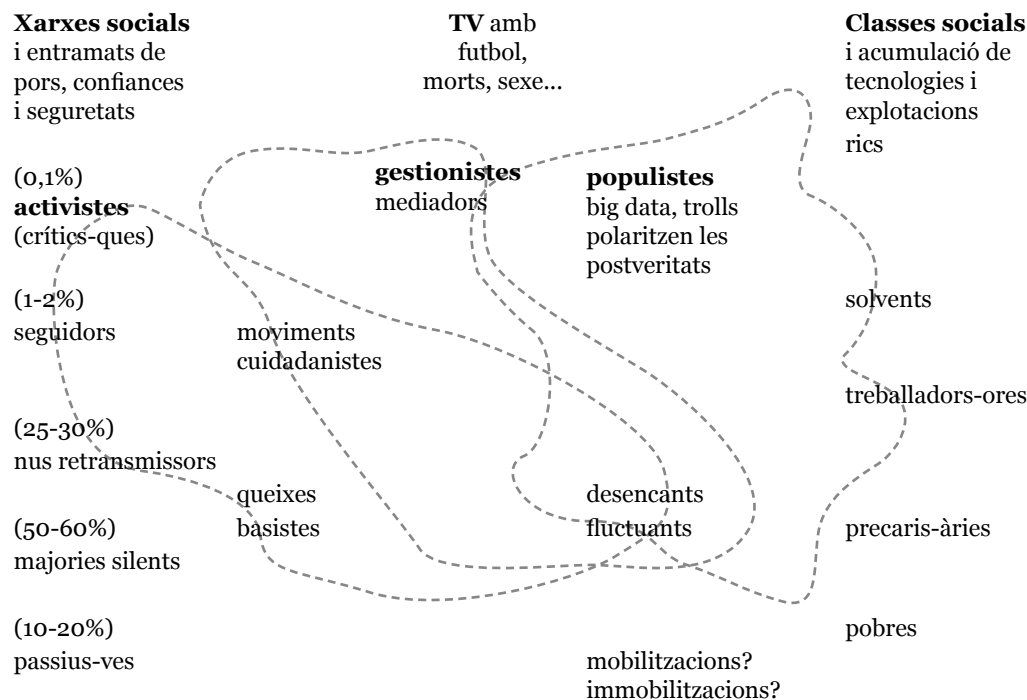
**Xarxes socials**
i entramats de pors, confiances i seguretats

**TV** amb
futbol,
morts, sexe...

**Classes socials**
i acumulació de tecnologies i explotacions

rics

(0,1%)
**activistes**
(crítics-ques)

**gestionistes**
mediadors

**populistes**
big data, trolls
polaritzen les postveritats

(1-2%)
seguidors

moviments
cuidadanistes

solvents

treballadors-ores

(25-30%)
nus retransmissors

queixes
basistes

desencants
fluctuants

(50-60%)
majories silents

precaris-àries

(10-20%)
passius-ves

pobres

mobilitzacions?
immobilitzacions?